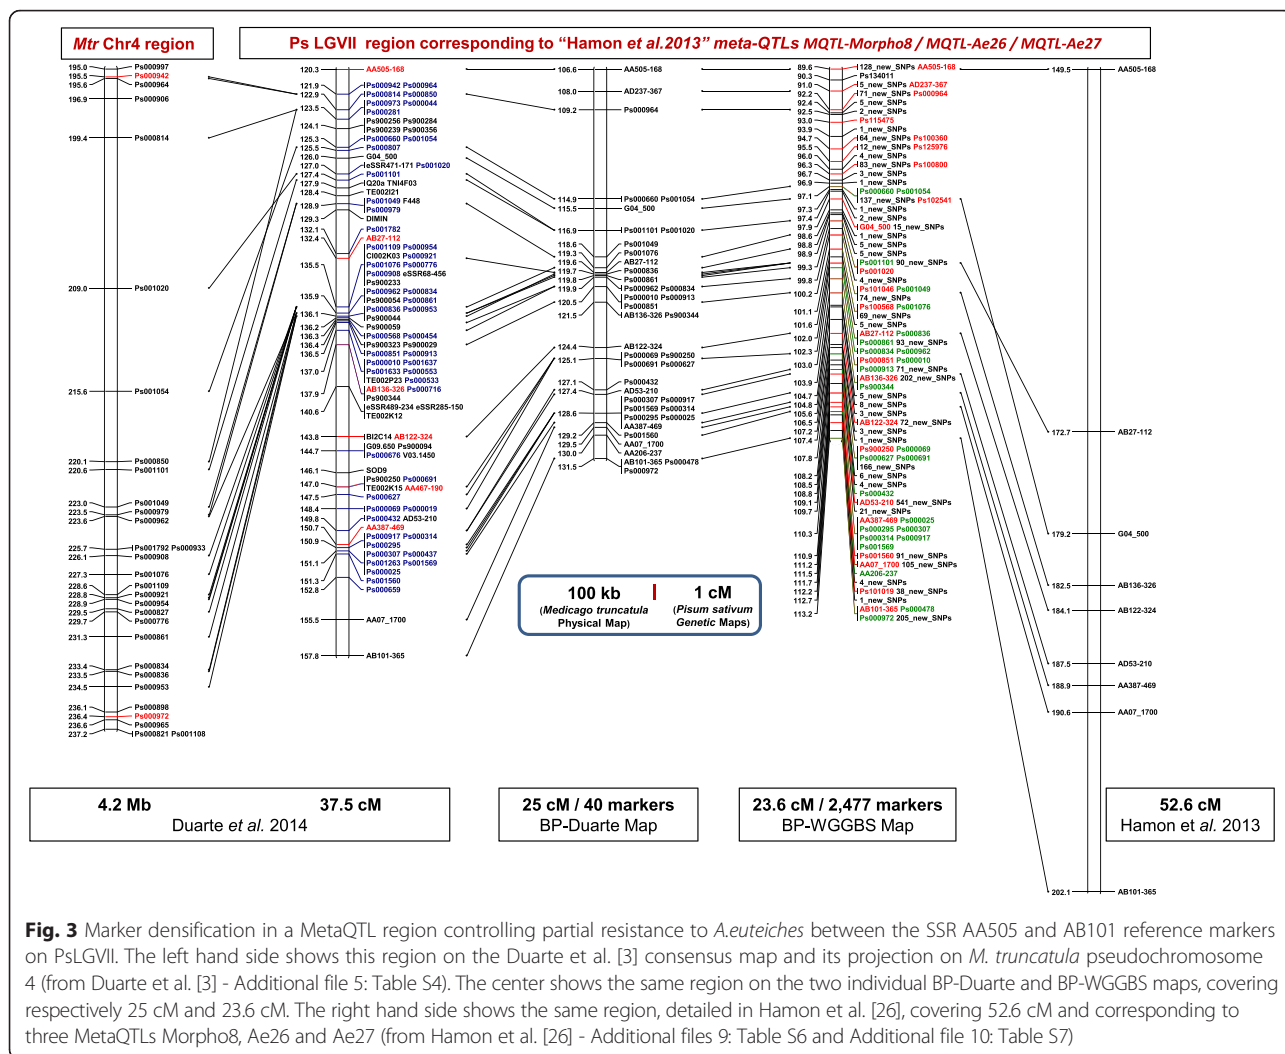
Mtr Chr4 region

Ps LGVII region corresponding to "Hamon et al.2013" meta-QTLs MQTL-Morpho8 / MQTL-Ae26 / MQTL-Ae27

195.0 Ps000997
195.5 Ps000942
195.6 Ps000964
196.9 Ps000906
199.4 Ps000814
209.0 Ps001020
215.6 Ps001054
220.1 Ps000850
220.6 Ps001101
223.0 Ps001049
223.5 Ps000979
223.6 Ps000962
225.7 Ps001792 Ps000933
226.1 Ps000908
227.3 Ps001076
228.6 Ps001109
228.8 Ps000921
228.9 Ps000954
229.5 Ps000827
229.7 Ps000776
231.3 Ps000861
233.4 Ps000834
233.5 Ps000836
234.5 Ps000953
236.1 Ps000898
236.4 Ps000972
236.6 Ps000965
237.2 Ps000821 Ps001108

120.3 AA505-168
121.9 Ps000942 Ps000964
122.9 Ps000814 Ps000850
123.5 Ps000973 Ps000044
Ps000281
124.1 Ps900256 Ps000284
Ps900239 Ps900356
125.3 Ps000660 Ps001054
125.5 Ps000807
126.0 G04_500
127.0 eSSR471-171 Ps001020
127.4 Ps001101
127.9 Q20a TNI4F03
128.4 TE002I21
128.9 Ps001049 F448
Ps000979
129.3 DIMIN
132.1 Ps001782
132.4 AB27-112
Ps001109 Ps000954
CI002K03 Ps000921
135.5 Ps001076 Ps000776
Ps000908 eSSR68-456
Ps900233
135.9 Ps000962 Ps000834
Ps900054 Ps000861
Ps000836 Ps000953
136.1 Ps900044
136.2 Ps900059
136.3 Ps000568 Ps000454
136.4 Ps900323 Ps900029
136.5 Ps000851 Ps000913
Ps000010 Ps001637
137.0 Ps001633 Ps000553
TE002P23 Ps000533
137.9 AB136-326 Ps000716
Ps900344
eSSR489-234 eSSR285-150
140.6 TE002K12
143.8 BI2C14 AB122-324
144.7 G09.650 Ps900094
Ps000676 V03.1450
146.1 SOD9
147.0 Ps900250 Ps000691
TE002K15 AA467-190
147.5 Ps000627
148.4 Ps000069 Ps000019
149.8 Ps000432 AD53-210
150.7 AA387-469
Ps000917 Ps000314
150.9 Ps000295
Ps000307 Ps000437
151.1 Ps001263 Ps001569
Ps000025
151.3 Ps001560
152.8 Ps000659
155.5 AA07_1700
157.8 AB101-365

106.6 AA505-168
108.0 AD237-367
109.2 Ps000964
114.9 Ps000660 Ps001054
115.5 G04_500
116.9 Ps001101 Ps001020
118.6 Ps001049
119.3 Ps001076
119.6 AB27-112
119.7 Ps000836
119.8 Ps000861
119.9 Ps000962 Ps000834
Ps000010 Ps000913
120.5 Ps000851
121.5 AB136-326 Ps900344
124.4 AB122-324
125.1 Ps000069 Ps900250
Ps000691 Ps000627
127.1 Ps000432
127.4 AD53-210
Ps000307 Ps000917
Ps001569 Ps000314
128.6 Ps000295 Ps000025
AA387-469
129.2 Ps001560
129.5 AA07_1700
130.0 AA206-237
AB101-365 Ps000478
131.5 Ps000972

89.6 128_new_SNPs AA505-168
90.3 Ps134011
91.0 15_new_SNPs AD237-367
92.2 171_new_SNPs Ps000964
92.4 5_new_SNPs
92.5 2_new_SNPs
93.0 Ps115475
93.9 1_new_SNPs
94.7 164_new_SNPs Ps100360
95.5 112_new_SNPs Ps125976
96.0 4_new_SNPs
96.3 83_new_SNPs Ps100800
96.7 3_new_SNPs
96.9 1_new_SNPs
97.1 Ps000660 Ps001054
137_new_SNPs Ps102541
97.3 1_new_SNPs
97.4 2_new_SNPs
97.9 G04_500 15_new_SNPs
98.6 1_new_SNPs
98.8 5_new_SNPs
98.9 5_new_SNPs
99.3 Ps001101 90_new_SNPs
Ps001020
99.8 4_new_SNPs
Ps101046 Ps001049
100.2 74_new_SNPs
Ps100568 Ps001076
101.1 69_new_SNPs
101.6 5_new_SNPs
102.0 AB27-112 Ps000836
Ps000861 93_new_SNPs
102.3 Ps000834 Ps000962
Ps000851 Ps000010
103.0 Ps000913 71_new_SNPs
AB136-326 202_new_SNPs
103.9 Ps900344
104.7 5_new_SNPs
104.8 8_new_SNPs
105.6 3_new_SNPs
106.5 AB122-324 72_new_SNPs
107.2 3_new_SNPs
107.4 1_new_SNPs
Ps900250 Ps000069
107.8 Ps000627 Ps000691
166_new_SNPs
108.2 6_new_SNPs
108.5 4_new_SNPs
108.8 Ps000432
109.1 AD53-210 541_new_SNPs
109.7 21_new_SNPs
AA387-469 Ps000025
110.3 Ps000295 Ps000307
Ps000314 Ps000917
Ps001569
110.9 Ps001560 91_new_SNPs
111.2 AA07_1700 105_new_SNPs
111.5 AA206-237
111.7 4_new_SNPs
112.2 Ps101019 38_new_SNPs
112.7 1_new_SNPs
AB101-365 Ps000478
113.2 Ps000972 205_new_SNPs

149.5 AA505-168
172.7 AB27-112
179.2 G04_500
182.5 AB136-326
184.1 AB122-324
187.5 AD53-210
188.9 AA387-469
190.6 AA07_1700
202.1 AB101-365

100 kb (Medicago truncatula Physical Map)
1 cM (Pisum sativum Genetic Maps)

4.2 Mb 37.5 cM
Duarte et al. 2014

25 cM / 40 markers
BP-Duarte Map

23.6 cM / 2,477 markers
BP-WGGBS Map

52.6 cM
Hamon et al. 2013

Fig. 3 Marker densification in a MetaQTL region controlling partial resistance to A.euteiches between the SSR AA505 and AB101 reference markers on PsLGVII. The left hand side shows this region on the Duarte et al. [3] consensus map and its projection on M. truncatula pseudochromosome 4 (from Duarte et al. [3] - Additional file 5: Table S4). The center shows the same region on the two individual BP-Duarte and BP-WGGBS maps, covering respectively 25 cM and 23.6 cM. The right hand side shows the same region, detailed in Hamon et al. [26], covering 52.6 cM and corresponding to three MetaQTLs Morpho8, Ae26 and Ae27 (from Hamon et al. [26] - Additional files 9: Table S6 and Additional file 10: Table S7)